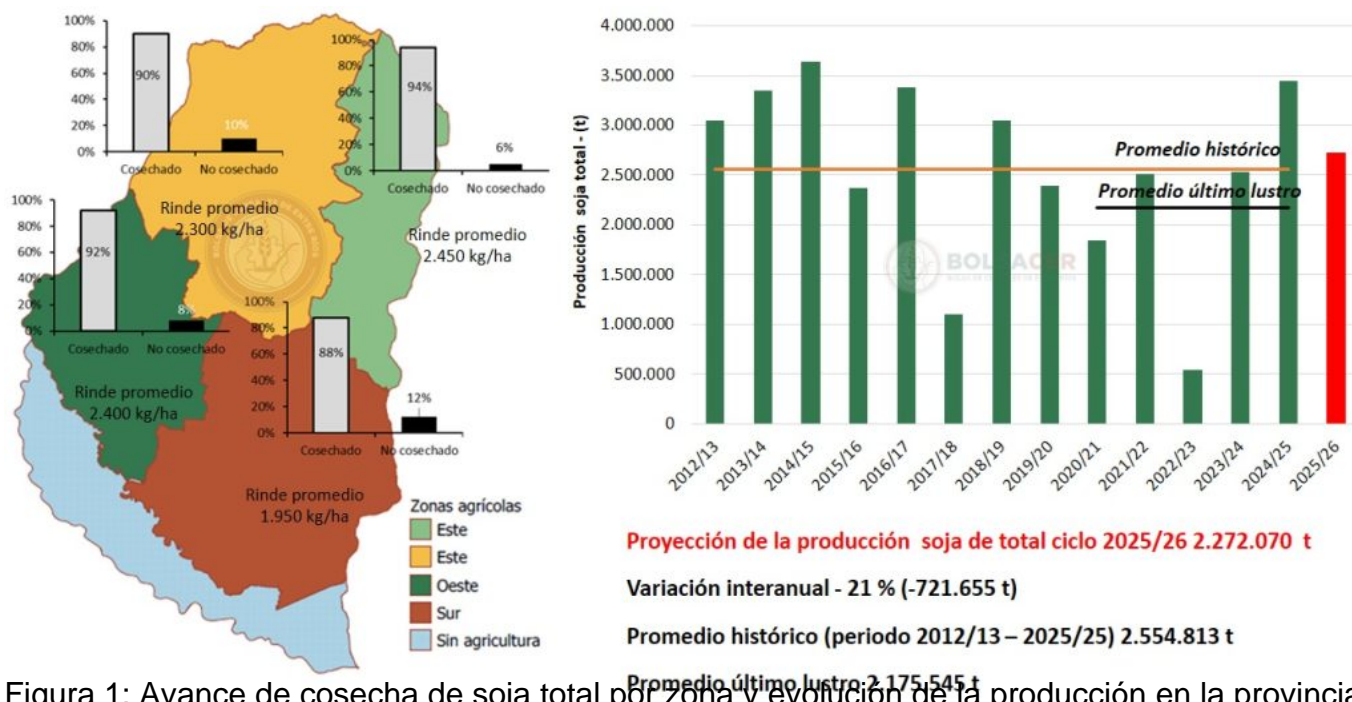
100%
80%
60%
40%
20%
0%
90%
10%
Cosechado
No cosechado

100%
80%
60%
40%
20%
0%
94%
6%
Cosechado
No cosechado

100%
80%
60%
40%
20%
0%
92%
8%
Cosechado
No cosechado

100%
80%
60%
40%
20%
0%
88%
12%
Cosechado
No cosechado

Rinde promedio 2.300 kg/ha

Rinde promedio 2.450 kg/ha

Rinde promedio 2.400 kg/ha

Rinde promedio 1.950 kg/ha

Zonas agrícolas
Este
Este
Oeste
Sur
Sin agricultura

4.000.000
3.500.000
3.000.000
2.500.000
2.000.000
1.500.000
1.000.000
500.000
0

Producción soja total - (t)

Promedio histórico

Promedio último lustro

2012/13
2013/14
2014/15
2015/16
2016/17
2017/18
2018/19
2019/20
2020/21
2021/22
2022/23
2023/24
2024/25
2025/26

Proyección de la producción soja de total ciclo 2025/26 2.272.070 t

Variación interanual - 21 % (-721.655 t)

Promedio histórico (periodo 2012/13 – 2025/25) 2.554.813 t

Promedio último lustro 2.175.545 t

Figura 1: Avance de cosecha de soja total por zona y evolución de la producción en la provincia